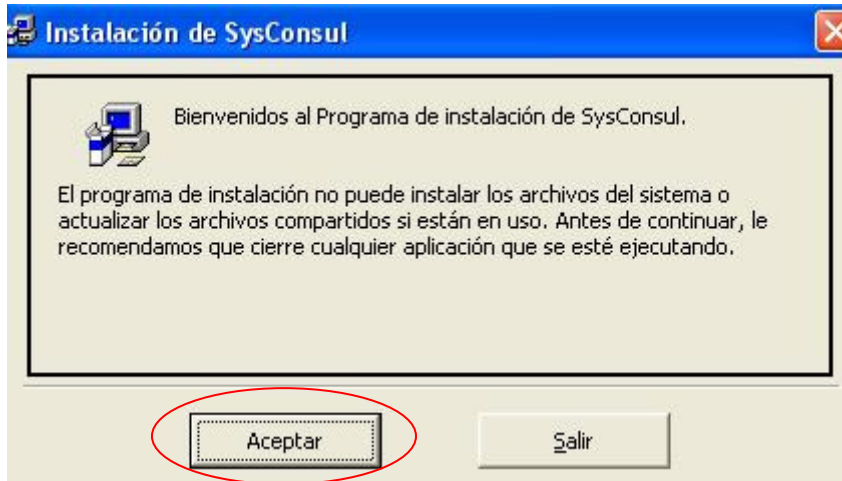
Instalación de SysConsul

Bienvenidos al Programa de instalación de SysConsul.

El programa de instalación no puede instalar los archivos del sistema o actualizar los archivos compartidos si están en uso. Antes de continuar, le recomendamos que cierre cualquier aplicación que se esté ejecutando.

Aceptar

Salir